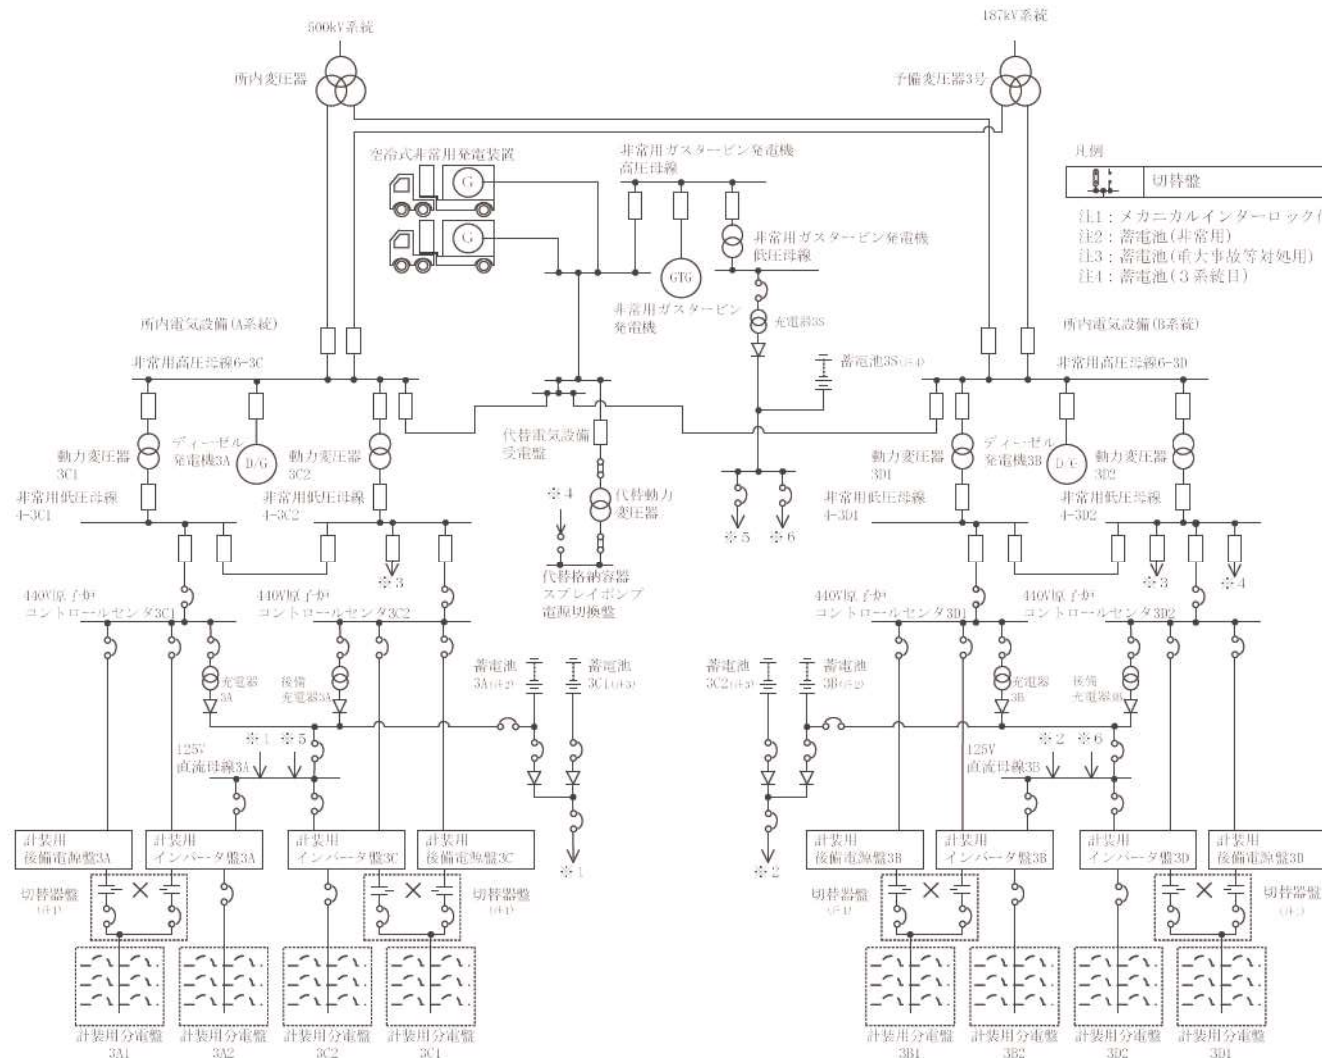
500kV系統

187kV系統

所内変圧器

予備変圧器3号

空冷式非常用発電装置

G

G

非常用ガスタービン発電機
高圧母線

凡例

切替盤

注1：メカニカルインターロック付
注2：蓄電池(非常用)
注3：蓄電池(重大事故等対処用)
注4：蓄電池(3系統目)

非常用ガスタービン発電機
低圧母線

GTG

非常用ガスタービン
発電機

充電器3S

所内電気設備(A系統)

所内電気設備(B系統)

非常用高圧母線6-3C

非常用高圧母線6-3D

蓄電池3S(注4)

動力変圧器
3C1

ディーゼル
発電機3A

D/G

動力変圧器
3C2

代替電気設備
受電盤

動力変圧器
3D1

ディーゼル
発電機3B

D/G

動力変圧器
3D2

非常用低圧母線
4-3C1

非常用低圧母線
4-3C2

※4

代替動力
変圧器

非常用低圧母線
4-3D1

非常用低圧母線
4-3D2

※3

代替格納容器
スプレイポンプ
電源切換盤

※5

※6

※3

※4

440V原子炉
コントロールセンタ3C1

440V原子炉
コントロールセンタ3C2

440V原子炉
コントロールセンタ3D1

440V原子炉
コントロールセンタ3D2

充電器
3A

後備
充電器3A

蓄電池
3A(注2)

蓄電池
3C1(注3)

蓄電池
3C2(注3)

蓄電池
3B(注2)

充電器
3B

後備
充電器3B

※1

※5

125V
直流母線3A

※2

※6

125V
直流母線3B

計装用
後備電源盤3A

計装用
インバータ盤3A

計装用
インバータ盤3C

計装用
後備電源盤3C

※1

※2

計装用
後備電源盤3B

計装用
インバータ盤3B

計装用
インバータ盤3D

計装用
後備電源盤3D

切替器盤
(注1)

切替器盤
(注1)

切替器盤
(注1)

切替器盤
(注1)

計装用分電盤
3A1

計装用分電盤
3A2

計装用分電盤
3C2

計装用分電盤
3C1

計装用分電盤
3B1

計装用分電盤
3B2

計装用分電盤
3D2

計装用分電盤
3D1